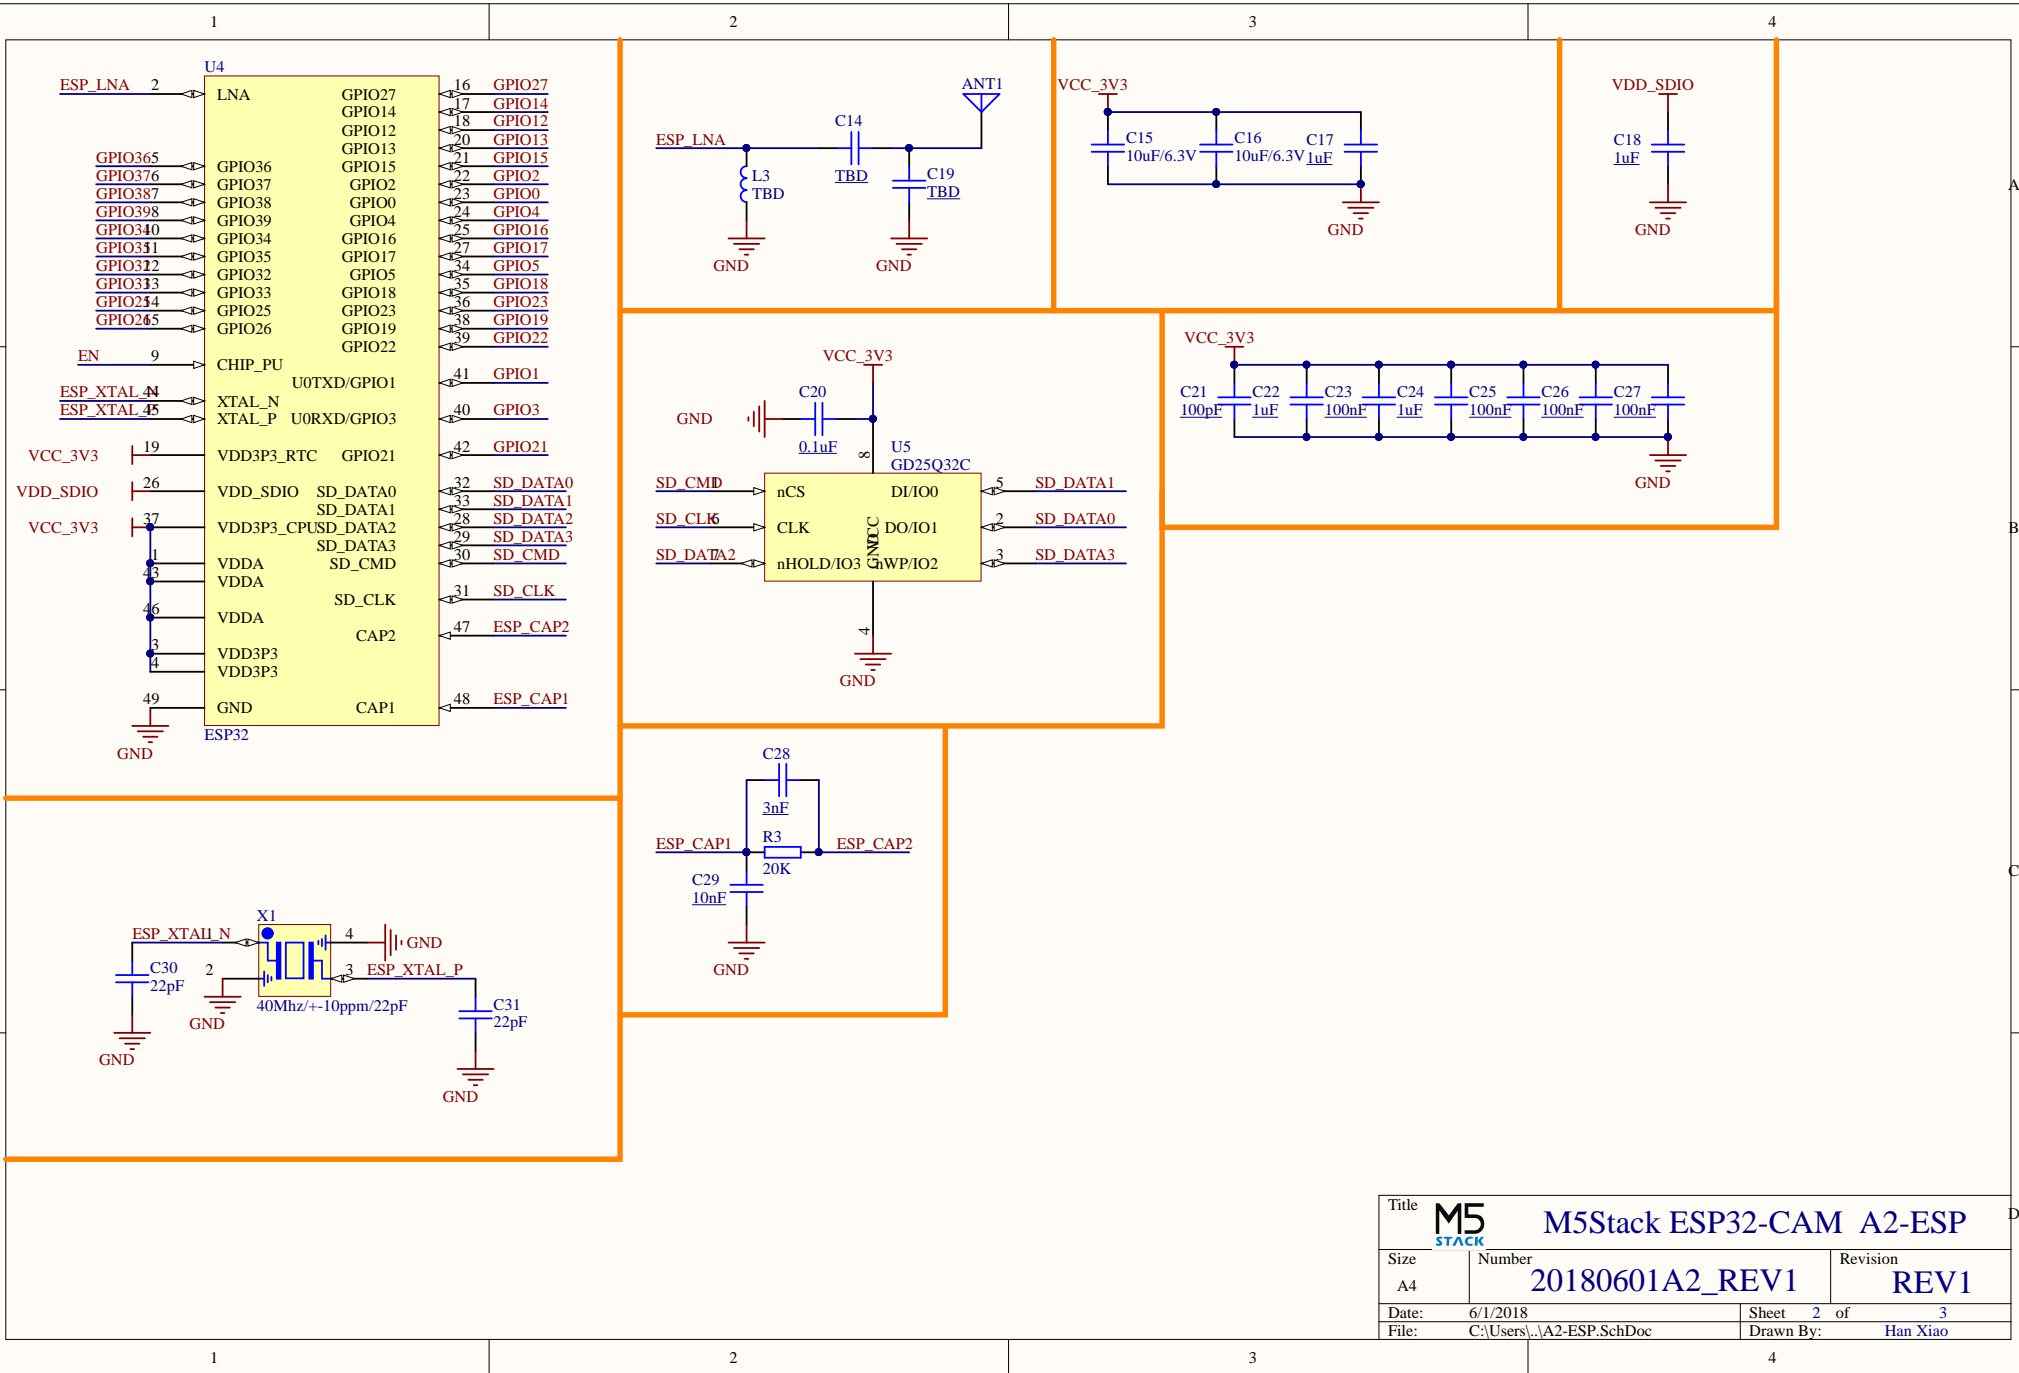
1 2 3 4

U4
ESP_LNA 2 LNA
GPIO36 5 GPIO36
GPIO37 6 GPIO37
GPIO38 7 GPIO38
GPIO39 8 GPIO39
GPIO34 10 GPIO34
GPIO35 11 GPIO35
GPIO32 12 GPIO32
GPIO33 13 GPIO33
GPIO25 14 GPIO25
GPIO26 15 GPIO26
EN 9 CHIP_PU
ESP_XTAL_N 44 XTAL_N
ESP_XTAL_P 45 XTAL_P
VCC_3V3 19 VDD3P3_RTC
VDD_SDIO 26 VDD_SDIO
VCC_3V3 37 VDD3P3_CPU
1 VDDA
43 VDDA
46 VDDA
3 VDD3P3
4 VDD3P3
49 GND
GND
ESP32

GPIO27 16 GPIO27
GPIO14 17 GPIO14
GPIO12 18 GPIO12
GPIO13 20 GPIO13
GPIO15 21 GPIO15
GPIO2 22 GPIO2
GPIO0 23 GPIO0
GPIO4 24 GPIO4
GPIO16 25 GPIO16
GPIO17 27 GPIO17
GPIO5 34 GPIO5
GPIO18 35 GPIO18
GPIO23 36 GPIO23
GPIO19 38 GPIO19
GPIO22 39 GPIO22
U0TXD/GPIO1 41 GPIO1
U0RXD/GPIO3 40 GPIO3
GPIO21 42 GPIO21
SD_DATA0 32 SD_DATA0
SD_DATA1 33 SD_DATA1
SD_DATA2 28 SD_DATA2
SD_DATA3 29 SD_DATA3
SD_CMD 30 SD_CMD
SD_CLK 31 SD_CLK
CAP2 47 ESP_CAP2
CAP1 48 ESP_CAP1

ESP_LNA
L3
TBD
GND
C14
TBD
ANT1
C19
TBD
GND

VCC_3V3
C15
10uF/6.3V
C16
10uF/6.3V
C17
1uF
GND

VDD_SDIO
C18
1uF
GND

VCC_3V3
C20
GND
0.1uF
8
U5
GD25Q32C
SD_CMD 1 nCS
SD_CLK 6 CLK
SD_DATA2 7 nHOLD/IO3
DI/IO0 5 SD_DATA1
DO/IO1 2 SD_DATA0
nWP/IO2 3 SD_DATA3
VCC
GND
4
GND

VCC_3V3
C21
100pF
C22
1uF
C23
100nF
C24
1uF
C25
100nF
C26
100nF
C27
100nF
GND

C28
3nF
ESP_CAP1
R3
20K
ESP_CAP2
C29
10nF
GND

X1
ESP_XTAL_N
C30
22pF
GND
2
GND
4
GND
3 ESP_XTAL_P
40Mhz/+-10ppm/22pF
C31
22pF
GND

A
B
C
D

Title
M5 STACK
M5Stack ESP32-CAM A2-ESP
Size
A4
Number
20180601A2_REV1
Revision
REV1
Date: 6/1/2018
Sheet 2 of 3
File: C:\Users\..\A2-ESP.SchDoc
Drawn By: Han Xiao

1 2 3 4